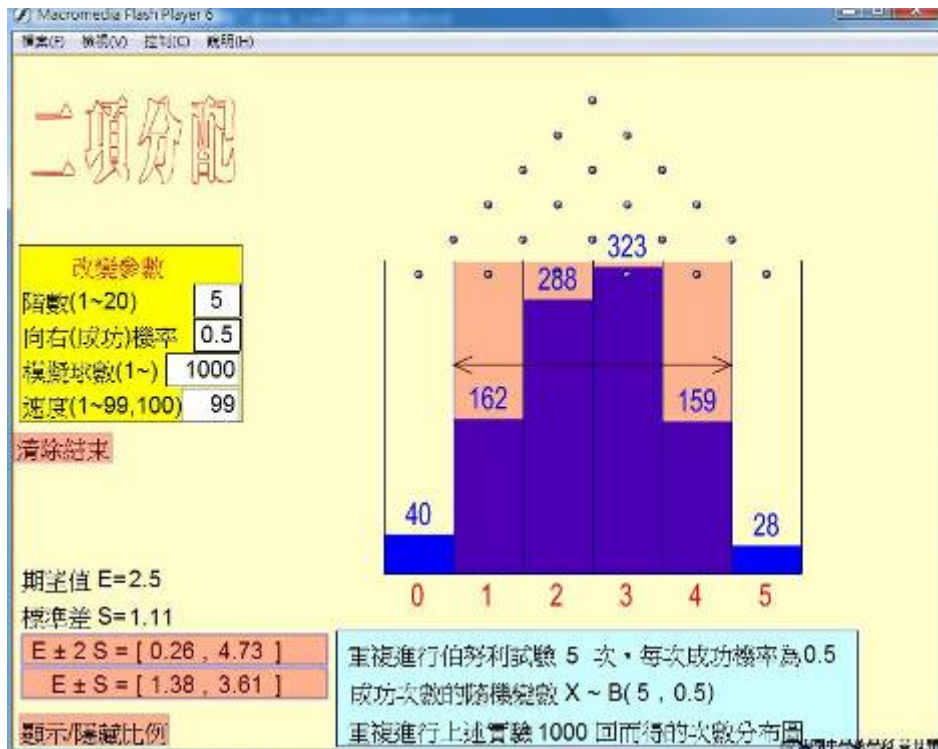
Macromedia Flash Player 6
檔案(F) 檢視(V) 控制(C) 說明(H)

二項分配

改變參數
階數(1~20) 5
向右(成功)機率 0.5
模擬球數(1~) 1000
速度(1~99,100) 99

清除結束

323
288
162
159
40
28
0 1 2 3 4 5

期望值 E=2.5
標準差 S=1.11
E ± 2 S = [ 0.26 , 4.73 ]
E ± S = [ 1.38 , 3.61 ]

顯示/隱藏比例

重複進行伯努利試驗 5 次，每次成功機率為0.5
成功次數的隨機變數 X ~ B( 5 , 0.5)
重複進行上述實驗 1000 回而得的次數分布圖

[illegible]